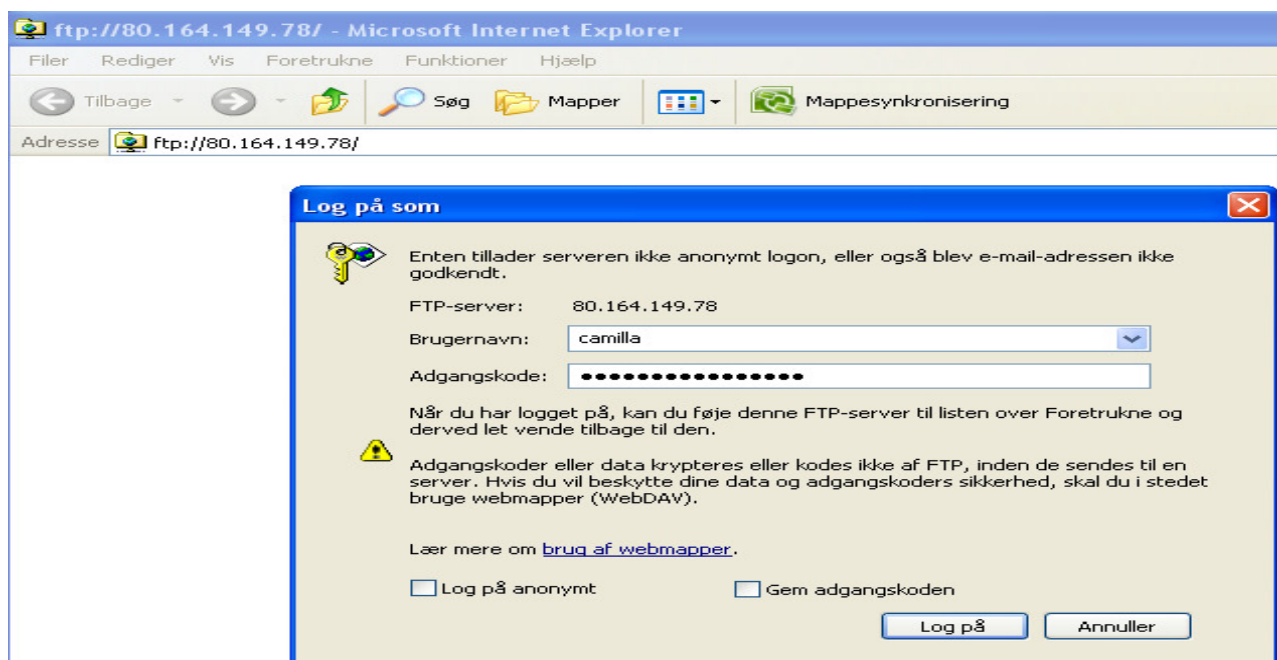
ftp://80.164.149.78/ - Microsoft Internet Explorer

Filer Rediger Vis Foretrukne Funktioner Hjælp

Tilbage Søg Mapper Mappesynkronisering

Adresse ftp://80.164.149.78/

Log på som

Enten tillader serveren ikke anonymt logon, eller også blev e-mail-adressen ikke godkendt.

FTP-server: 80.164.149.78

Brugernavn: camilla

Adgangskode: ●●●●●●●●●●●●●●●●

Når du har logget på, kan du føje denne FTP-server til listen over Foretrukne og derved let vende tilbage til den.

Adgangskoder eller data krypteres eller kodes ikke af FTP, inden de sendes til en server. Hvis du vil beskytte dine data og adgangskoders sikkerhed, skal du i stedet bruge webmapper (WebDAV).

Lær mere om brug af webmapper.

Log på anonymt Gem adgangskoden

Log på Annuller